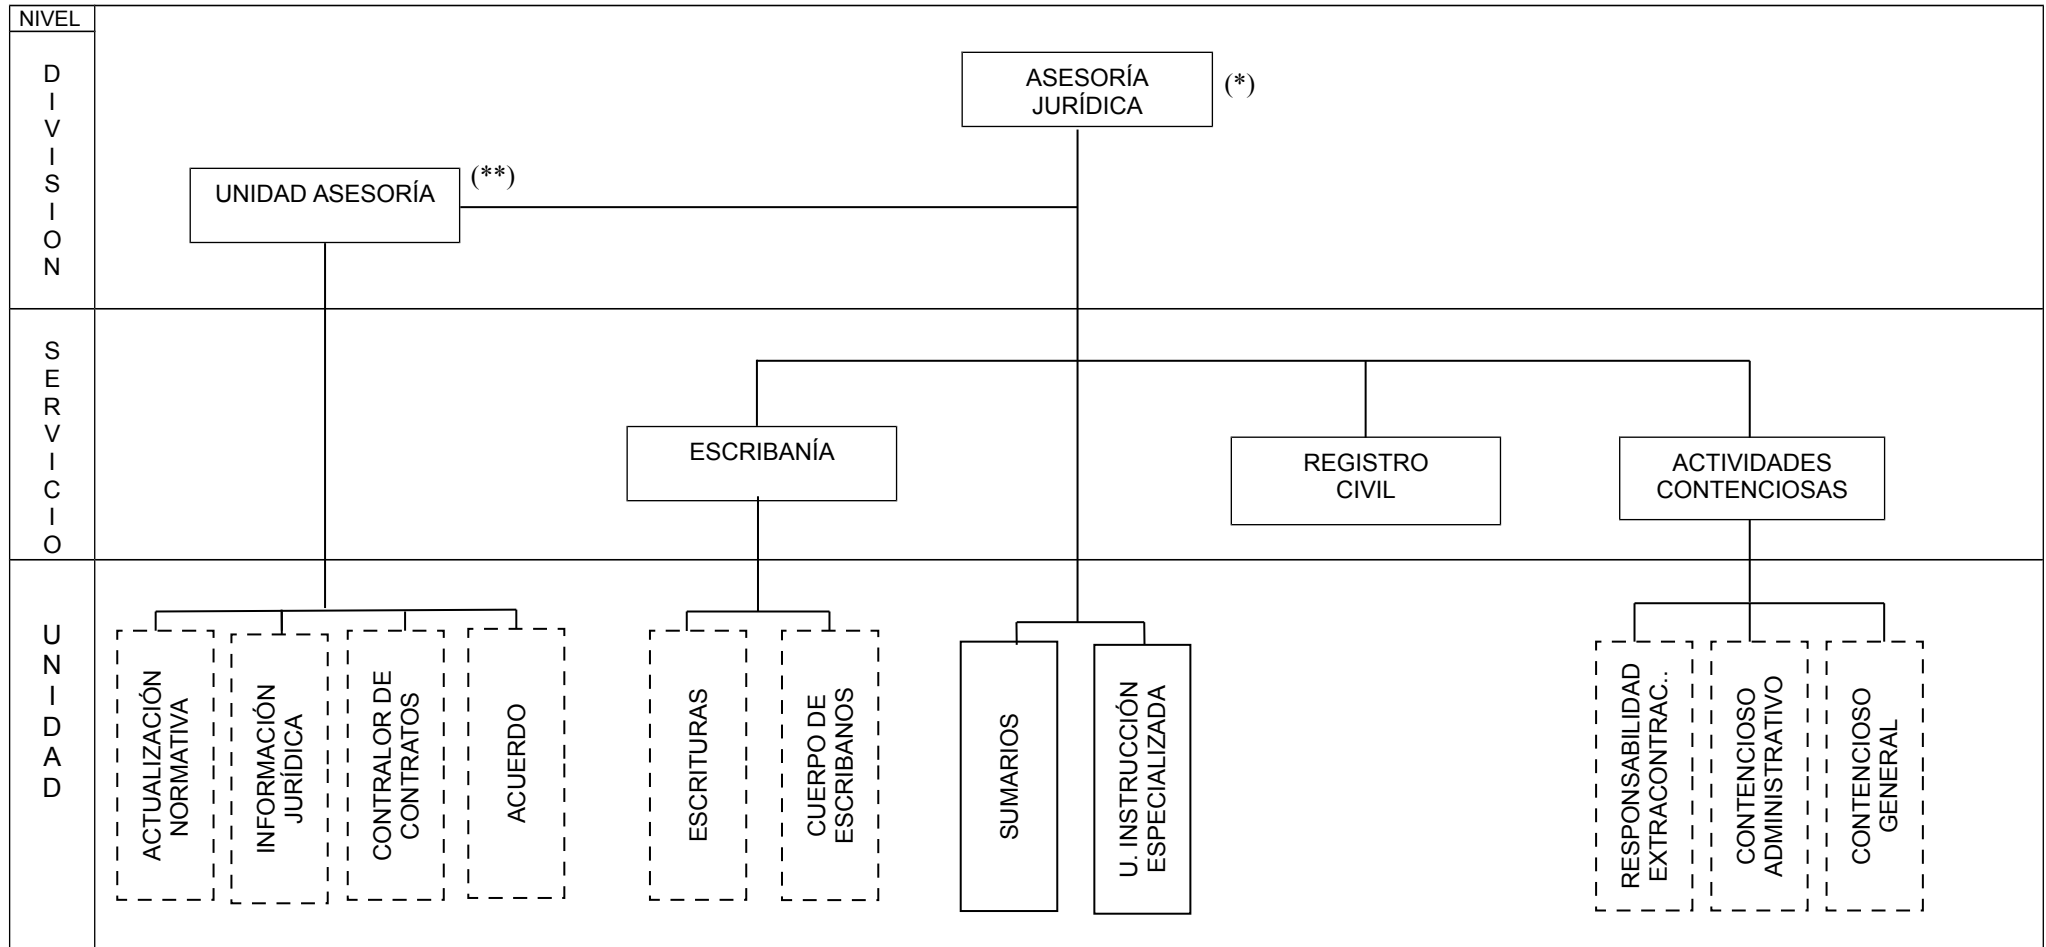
NIVEL

DIVISION

SERVICIO

UNIDAD

ASESORÍA JURÍDICA (*)

UNIDAD ASESORÍA (**)

ESCRIBANÍA

REGISTRO CIVIL

ACTIVIDADES CONTENCIOSAS

ACTUALIZACIÓN NORMATIVA

INFORMACIÓN JURÍDICA

CONTRALOR DE CONTRATOS

ACUERDO

ESCRITURAS

CUERPO DE ESCRIBANOS

SUMARIOS

U. INSTRUCCIÓN ESPECIALIZADA

RESPONSABILIDAD EXTRACONTRAC..

CONTENCIOSO ADMINISTRATIVO

CONTENCIOSO GENERAL